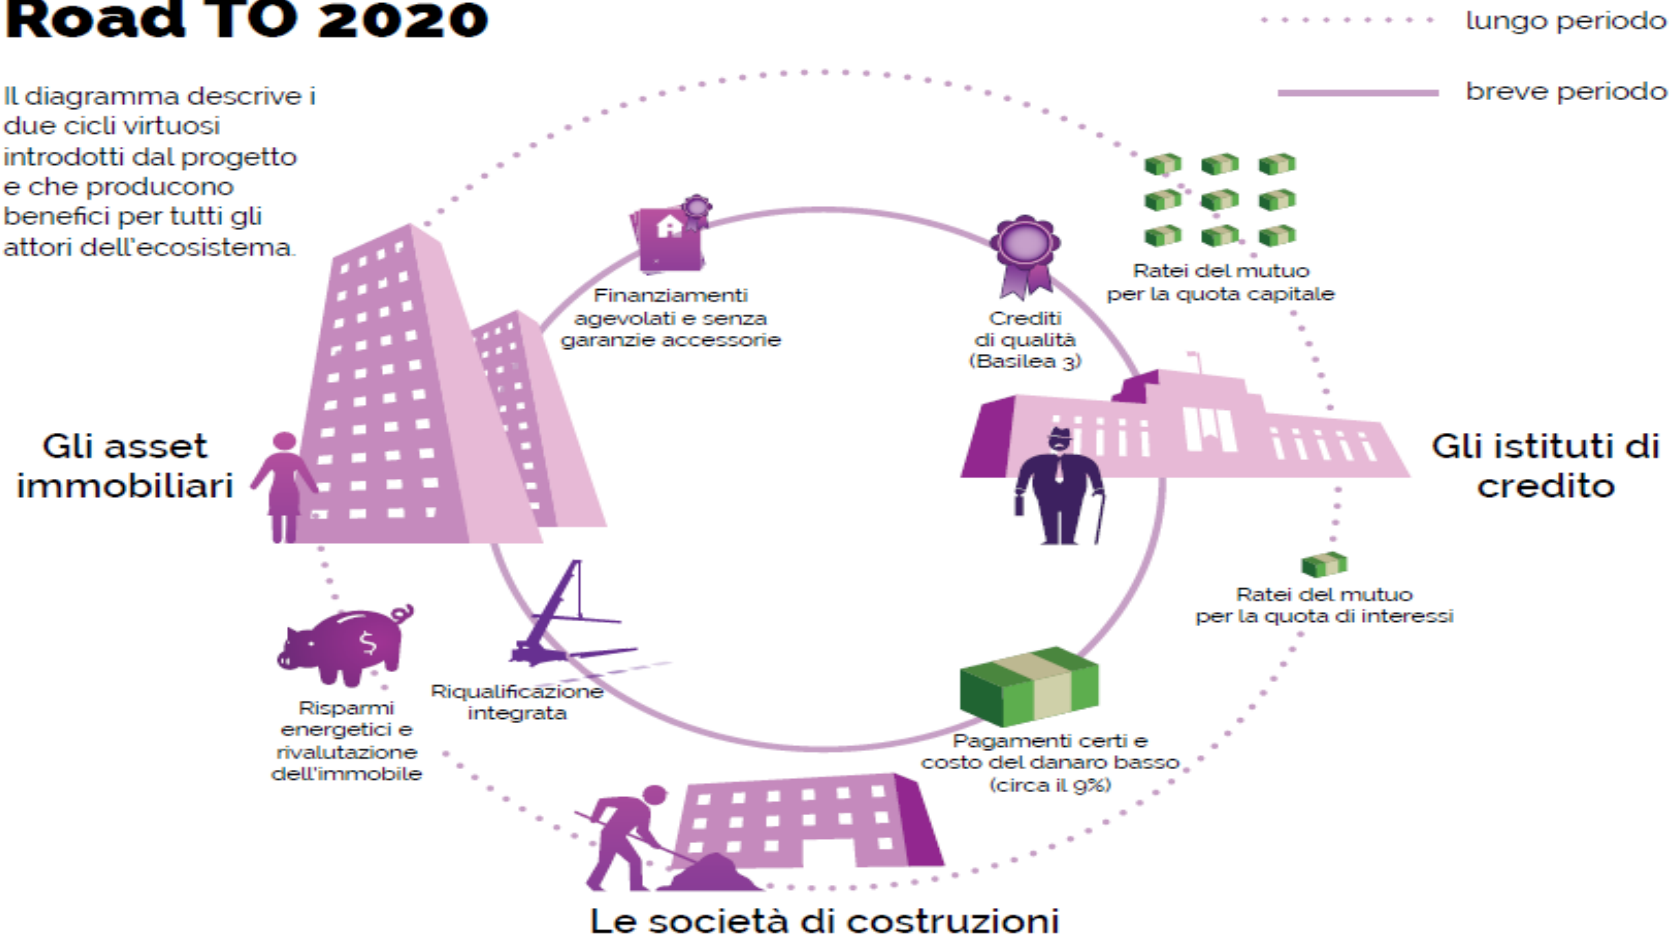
Road TO 2020

lungo periodo

breve periodo

Il diagramma descrive i due cicli virtuosi introdotti dal progetto e che producono benefici per tutti gli attori dell'ecosistema.

Finanziamenti agevolati e senza garanzie accessorie

Crediti di qualità (Basilea 3)

Ratei del mutuo per la quota capitale

Gli asset immobiliari

Gli istituti di credito

Ratei del mutuo per la quota di interessi

Risparmi energetici e rivalutazione dell'immobile

Riqualificazione integrata

Pagamenti certi e costo del danaro basso (circa il 9%)

Le società di costruzioni